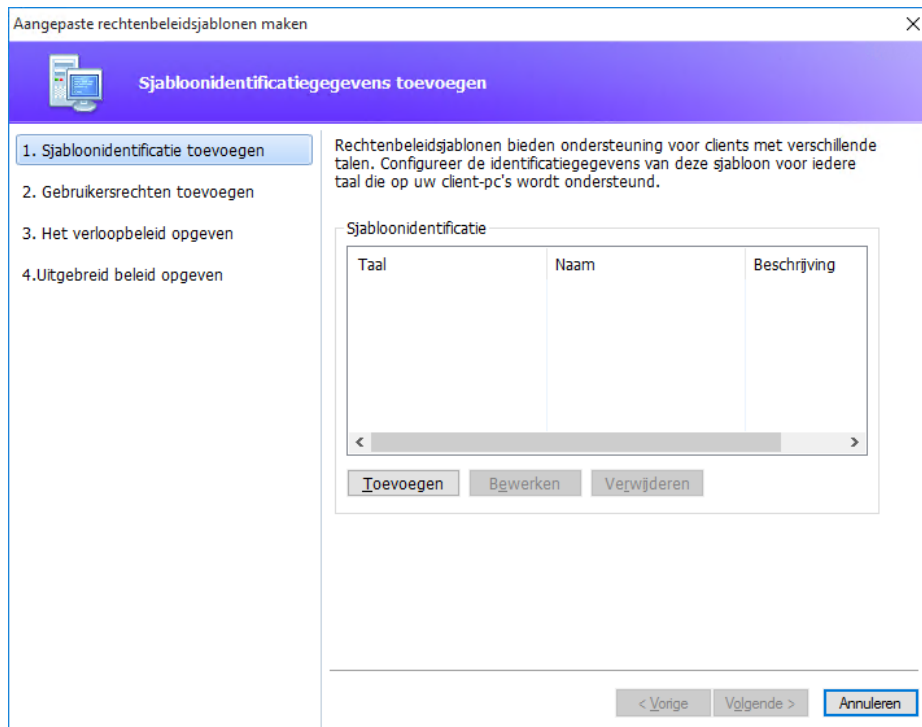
Aangepaste rechtenbeleidsjablonen maken

Sjabloonidentificatiegegevens toevoegen

1. Sjabloonidentificatie toevoegen

2. Gebruikersrechten toevoegen

3. Het verloopbeleid opgeven

4.Uitgebreid beleid opgeven

Rechtenbeleidsjablonen bieden ondersteuning voor clients met verschillende talen. Configureer de identificatiegegevens van deze sjabloon voor iedere taal die op uw client-pc's wordt ondersteund.

Sjabloonidentificatie

| Taal | Naam | Beschrijving |
|---|---|---|

Toevoegen Bewerken Verwijderen

< Vorige Volgende > Annuleren